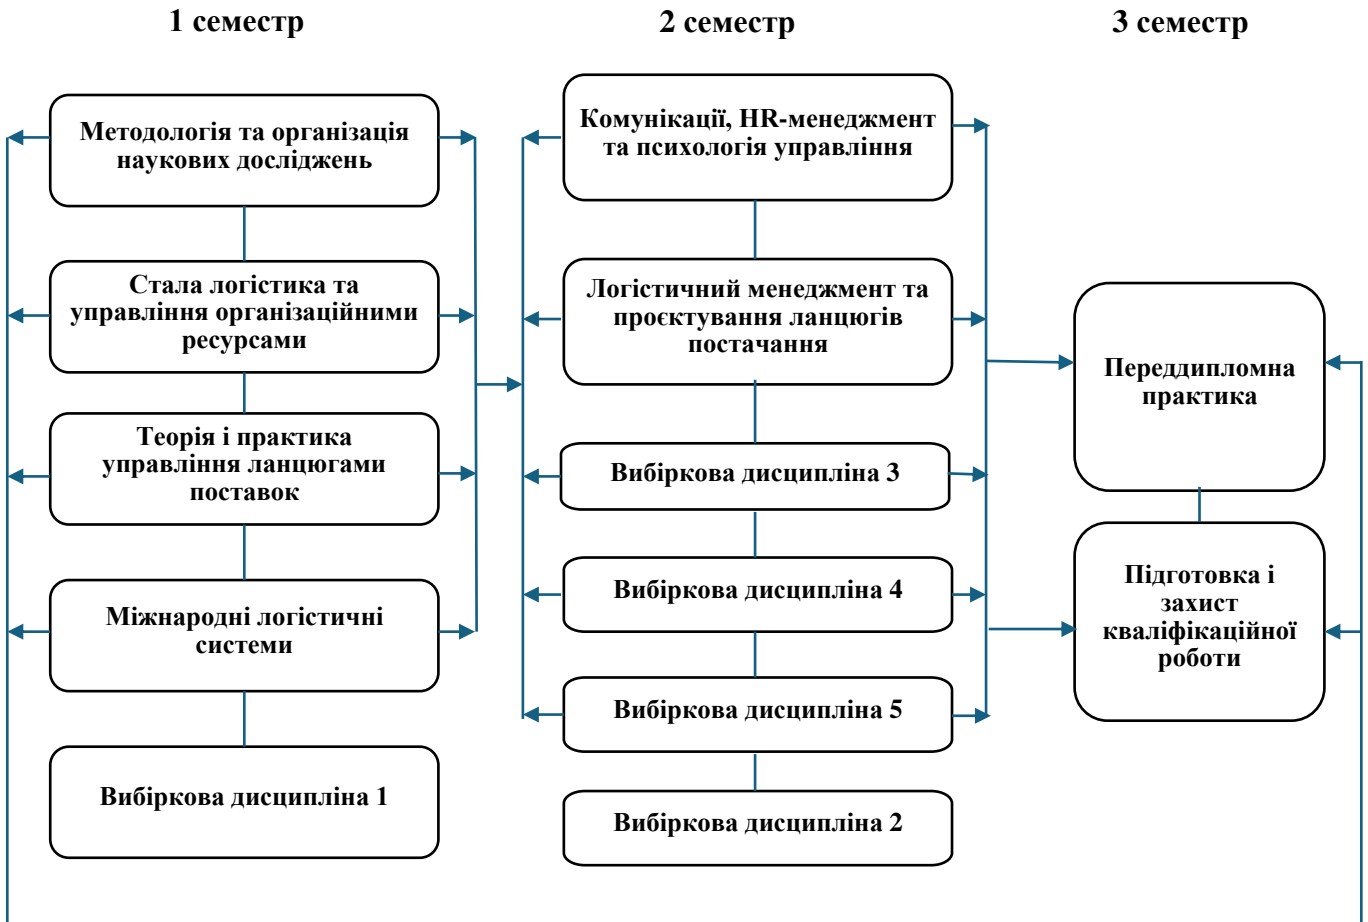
1 семестр

2 семестр

3 семестр

Методологія та організація наукових досліджень

Стала логістика та управління організаційними ресурсами

Теорія і практика управління ланцюгами поставок

Міжнародні логістичні системи

Вибіркова дисципліна 1

Комунікації, HR-менеджмент та психологія управління

Логістичний менеджмент та проєктування ланцюгів постачання

Вибіркова дисципліна 3

Вибіркова дисципліна 4

Вибіркова дисципліна 5

Вибіркова дисципліна 2

Переддипломна практика

Підготовка і захист кваліфікаційної роботи